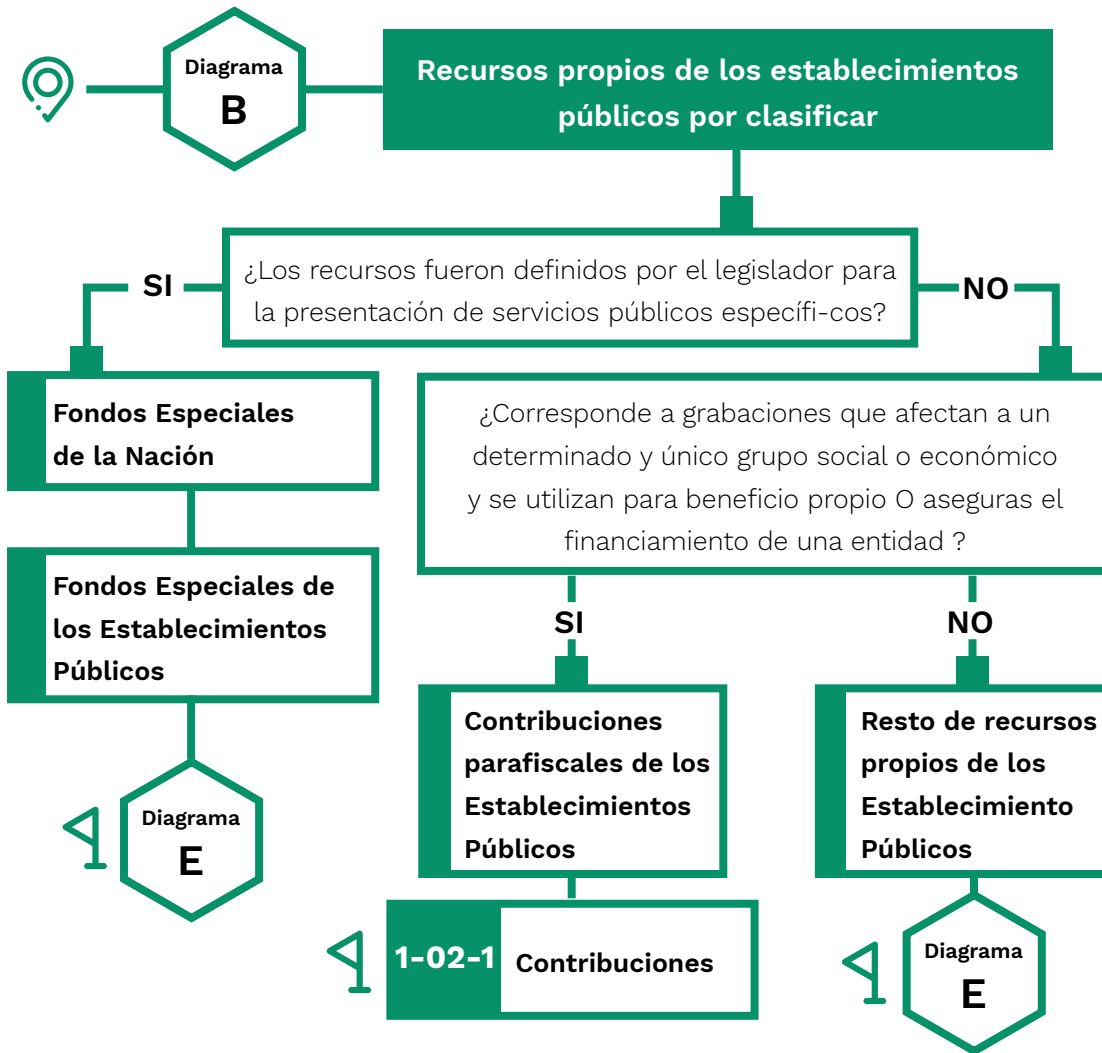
Diagrama
B

Recursos propios de los establecimientos públicos por clasificar

¿Los recursos fueron definidos por el legislador para la presentación de servicios públicos específi-cos?

SI

NO

Fondos Especiales de la Nación

Fondos Especiales de los Establecimientos Públicos

Diagrama
E

¿Corresponde a grabaciones que afectan a un determinado y único grupo social o económico y se utilizan para beneficio propio O aseguras el financiamiento de una entidad ?

SI

NO

Contribuciones parafiscales de los Establecimientos Públicos

1-02-1 Contribuciones

Resto de recursos propios de los Establecimiento Públicos

Diagrama
E